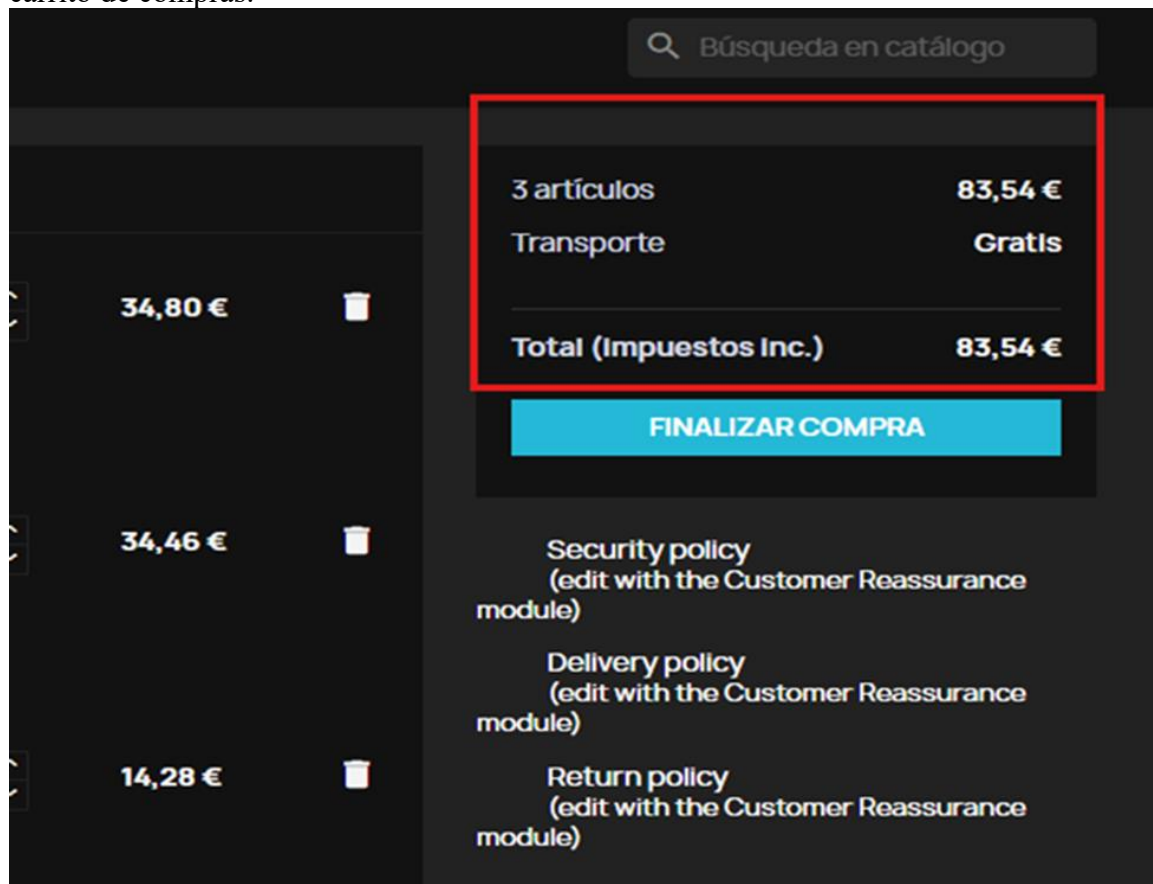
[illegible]

Búsqueda en catálogo

3 artículos 83,54 €

Transporte Gratis

Total (Impuestos inc.) 83,54 €

FINALIZAR COMPRA

34,80 €

34,46 €

14,28 €

Security policy
(edit with the Customer Reassurance module)

Delivery policy
(edit with the Customer Reassurance module)

Return policy
(edit with the Customer Reassurance module)